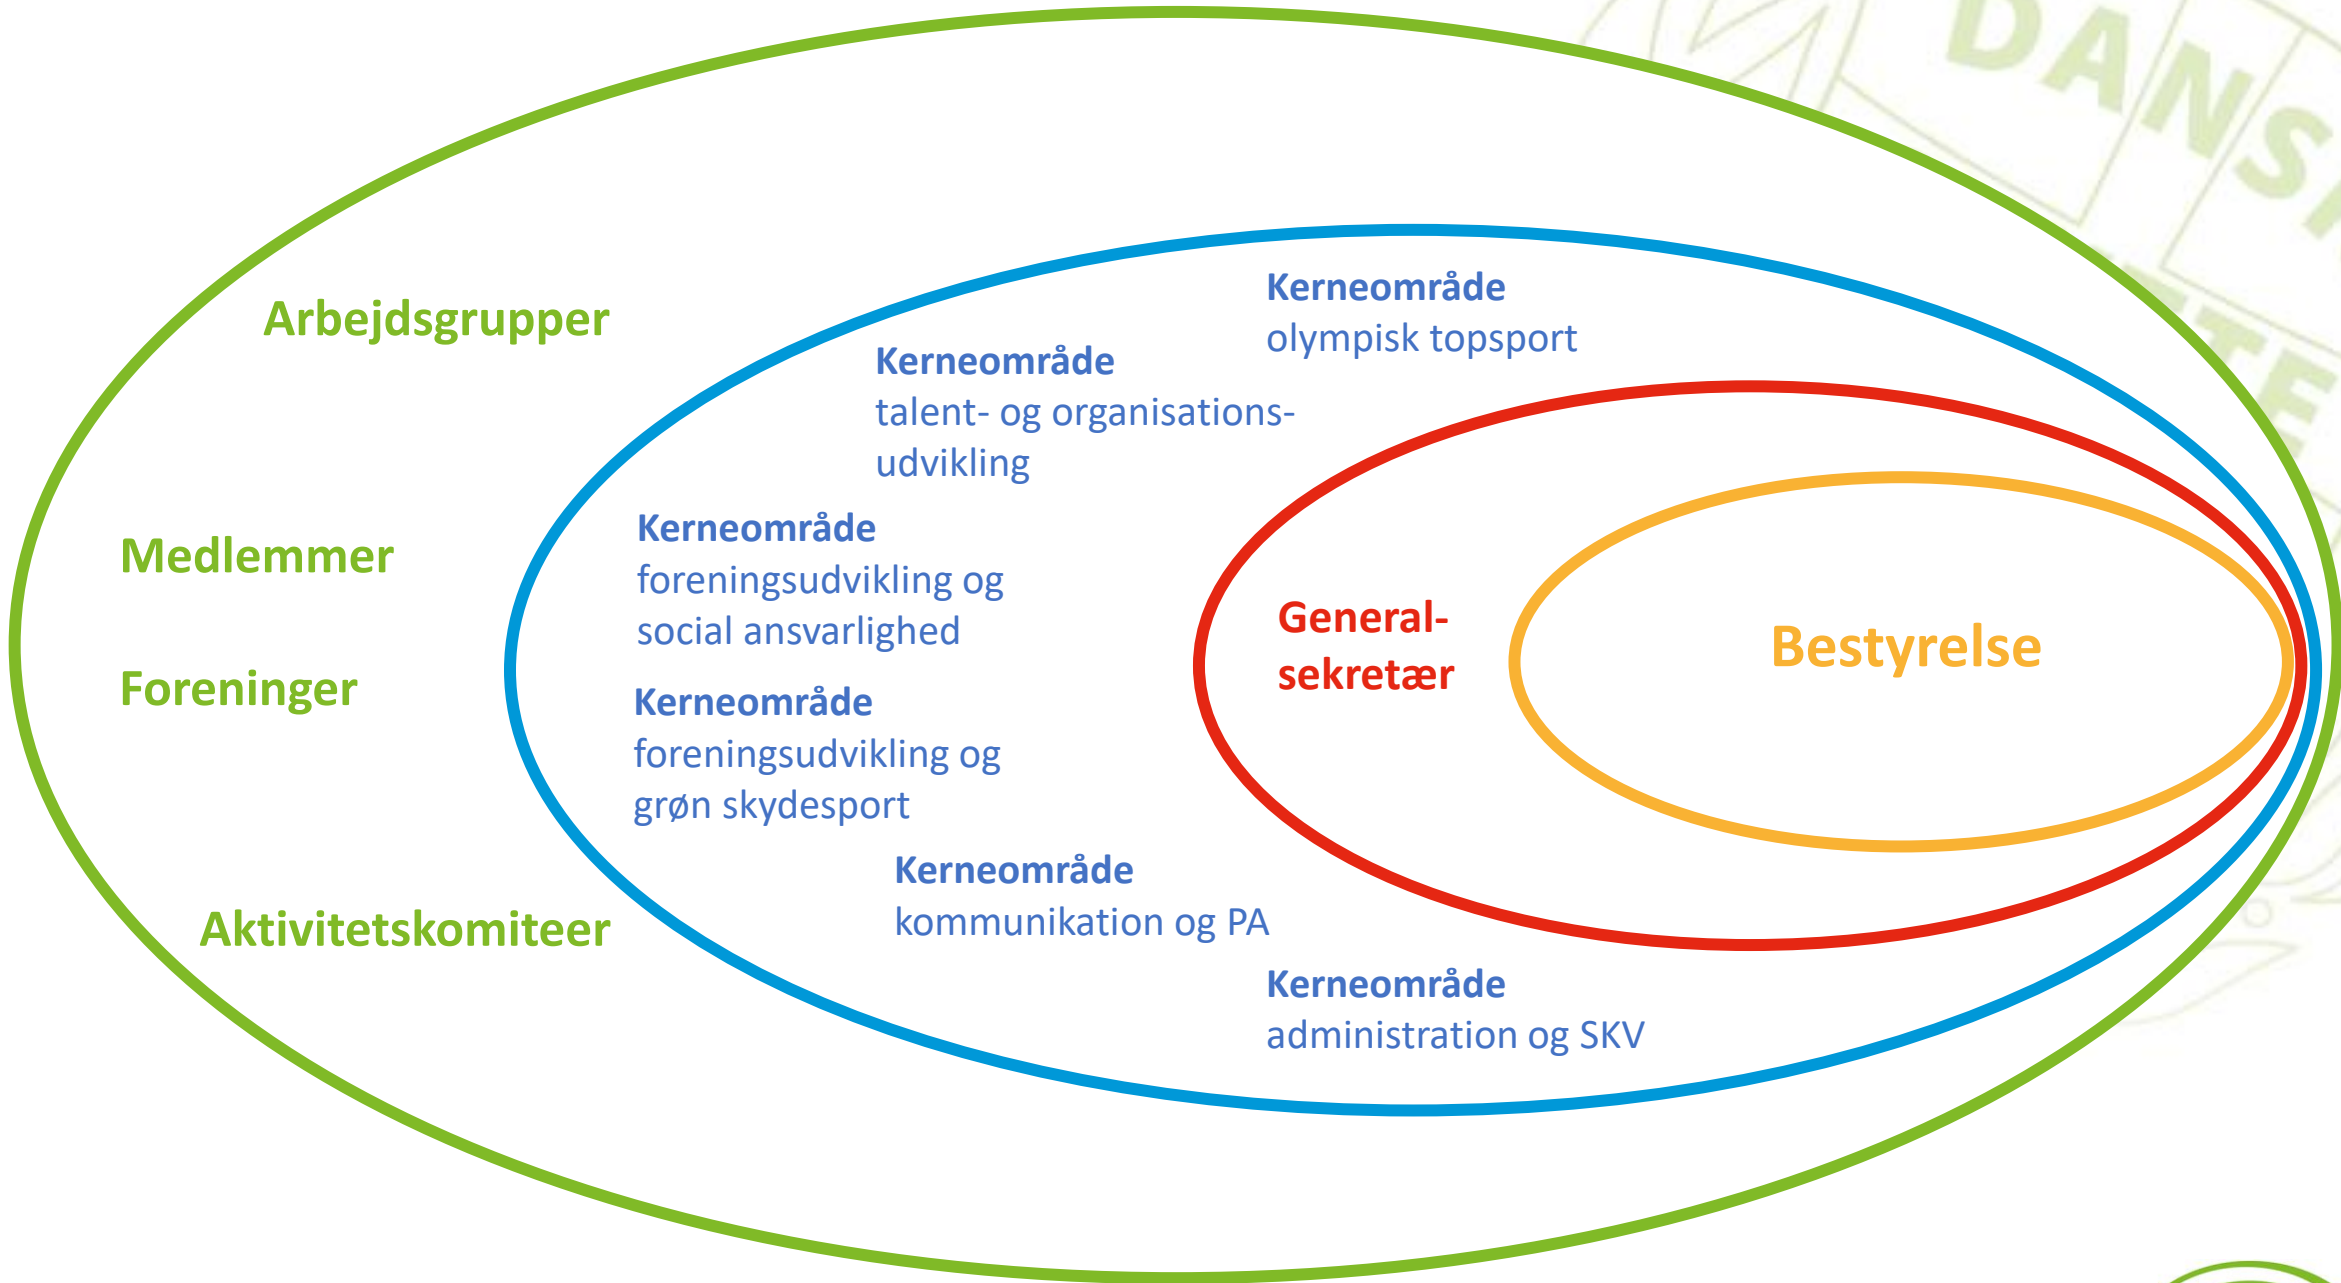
Arbejdsgrupper

Kerneområde
olympisk topsport

Kerneområde
talent- og organisationsudvikling

Kerneområde
foreningsudvikling og social ansvarlighed

Medlemmer

Foreninger

Kerneområde
foreningsudvikling og grøn skydesport

General-sekretær

Bestyrelse

Kerneområde
kommunikation og PA

Aktivitetskomiteer

Kerneområde
administration og SKV

DANS